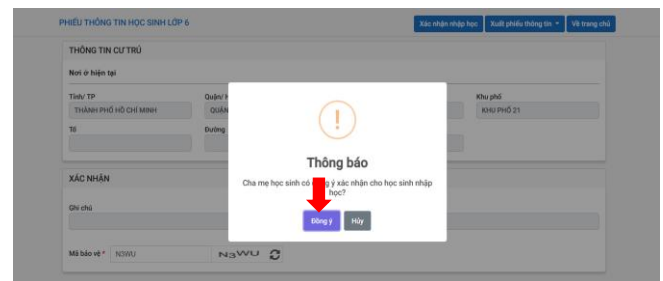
PHIẾU THÔNG TIN HỌC SINH LỚP 6

Xác nhận nhập học
Xuất phiếu thông tin
Về trang chủ

THÔNG TIN CƯ TRÚ

Nơi ở hiện tại

Tỉnh/ TP
THÀNH PHỐ HỒ CHÍ MINH
Quận/ H
QUẬN
Khu phố
KHU PHỐ 21
Tổ
Đường

XÁC NHẬN

Ghi chú

Mã bảo vệ *
N3WU
N3WU

!

Thông báo

Cha mẹ học sinh có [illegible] ý xác nhận cho học sinh nhập học?

Đồng ý
Hủy